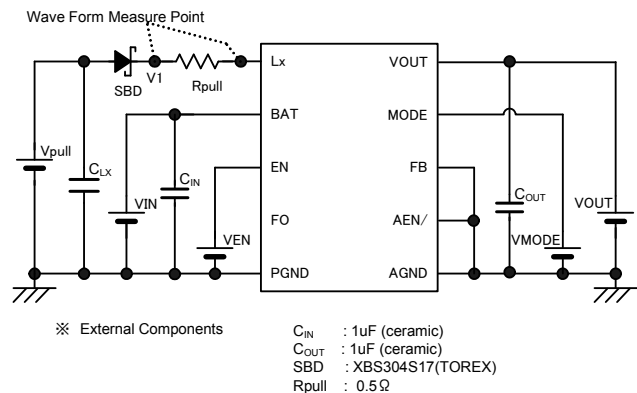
Wave Form Measure Point

SBD V1 Rpull Lx VOUT BAT MODE EN FB FO AEN/ PGND AGND

Vpull $C_{LX}$ VIN $C_{IN}$ VEN $C_{OUT}$ VMODE VOUT

※ External Components

$C_{IN}$ : 1uF (ceramic)
$C_{OUT}$ : 1uF (ceramic)
SBD : XBS304S17(TOREX)
Rpull : 0.5Ω